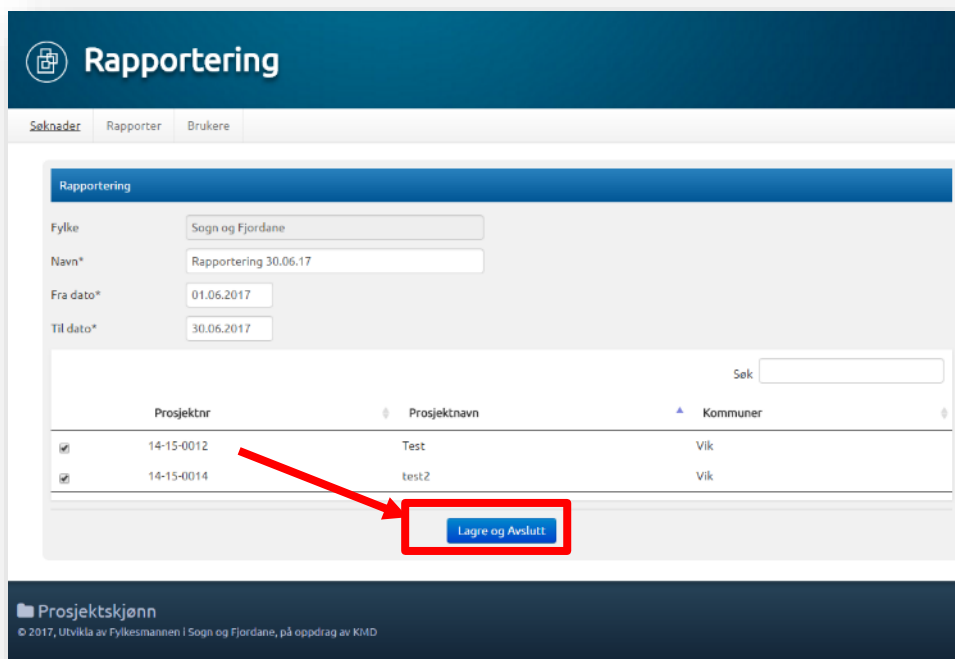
Rapportering

Søknader | Rapporter | Brukere

Rapportering

Fylke: Sogn og Fjordane
Navn*: Rapportering 30.06.17
Fra dato*: 01.06.2017
Til dato*: 30.06.2017

Søk

| | Prosjektnr | Prosjektnavn | Kommuner |
|---|---|---|---|
| ✔ | 14-15-0012 | Test | Vik |
| ✔ | 14-15-0014 | test2 | Vik |

Lagre og Avslutt

Prosjektskjønn
© 2017, Utvikla av Fylkesmannen i Sogn og Fjordane, på oppdrag av KMD